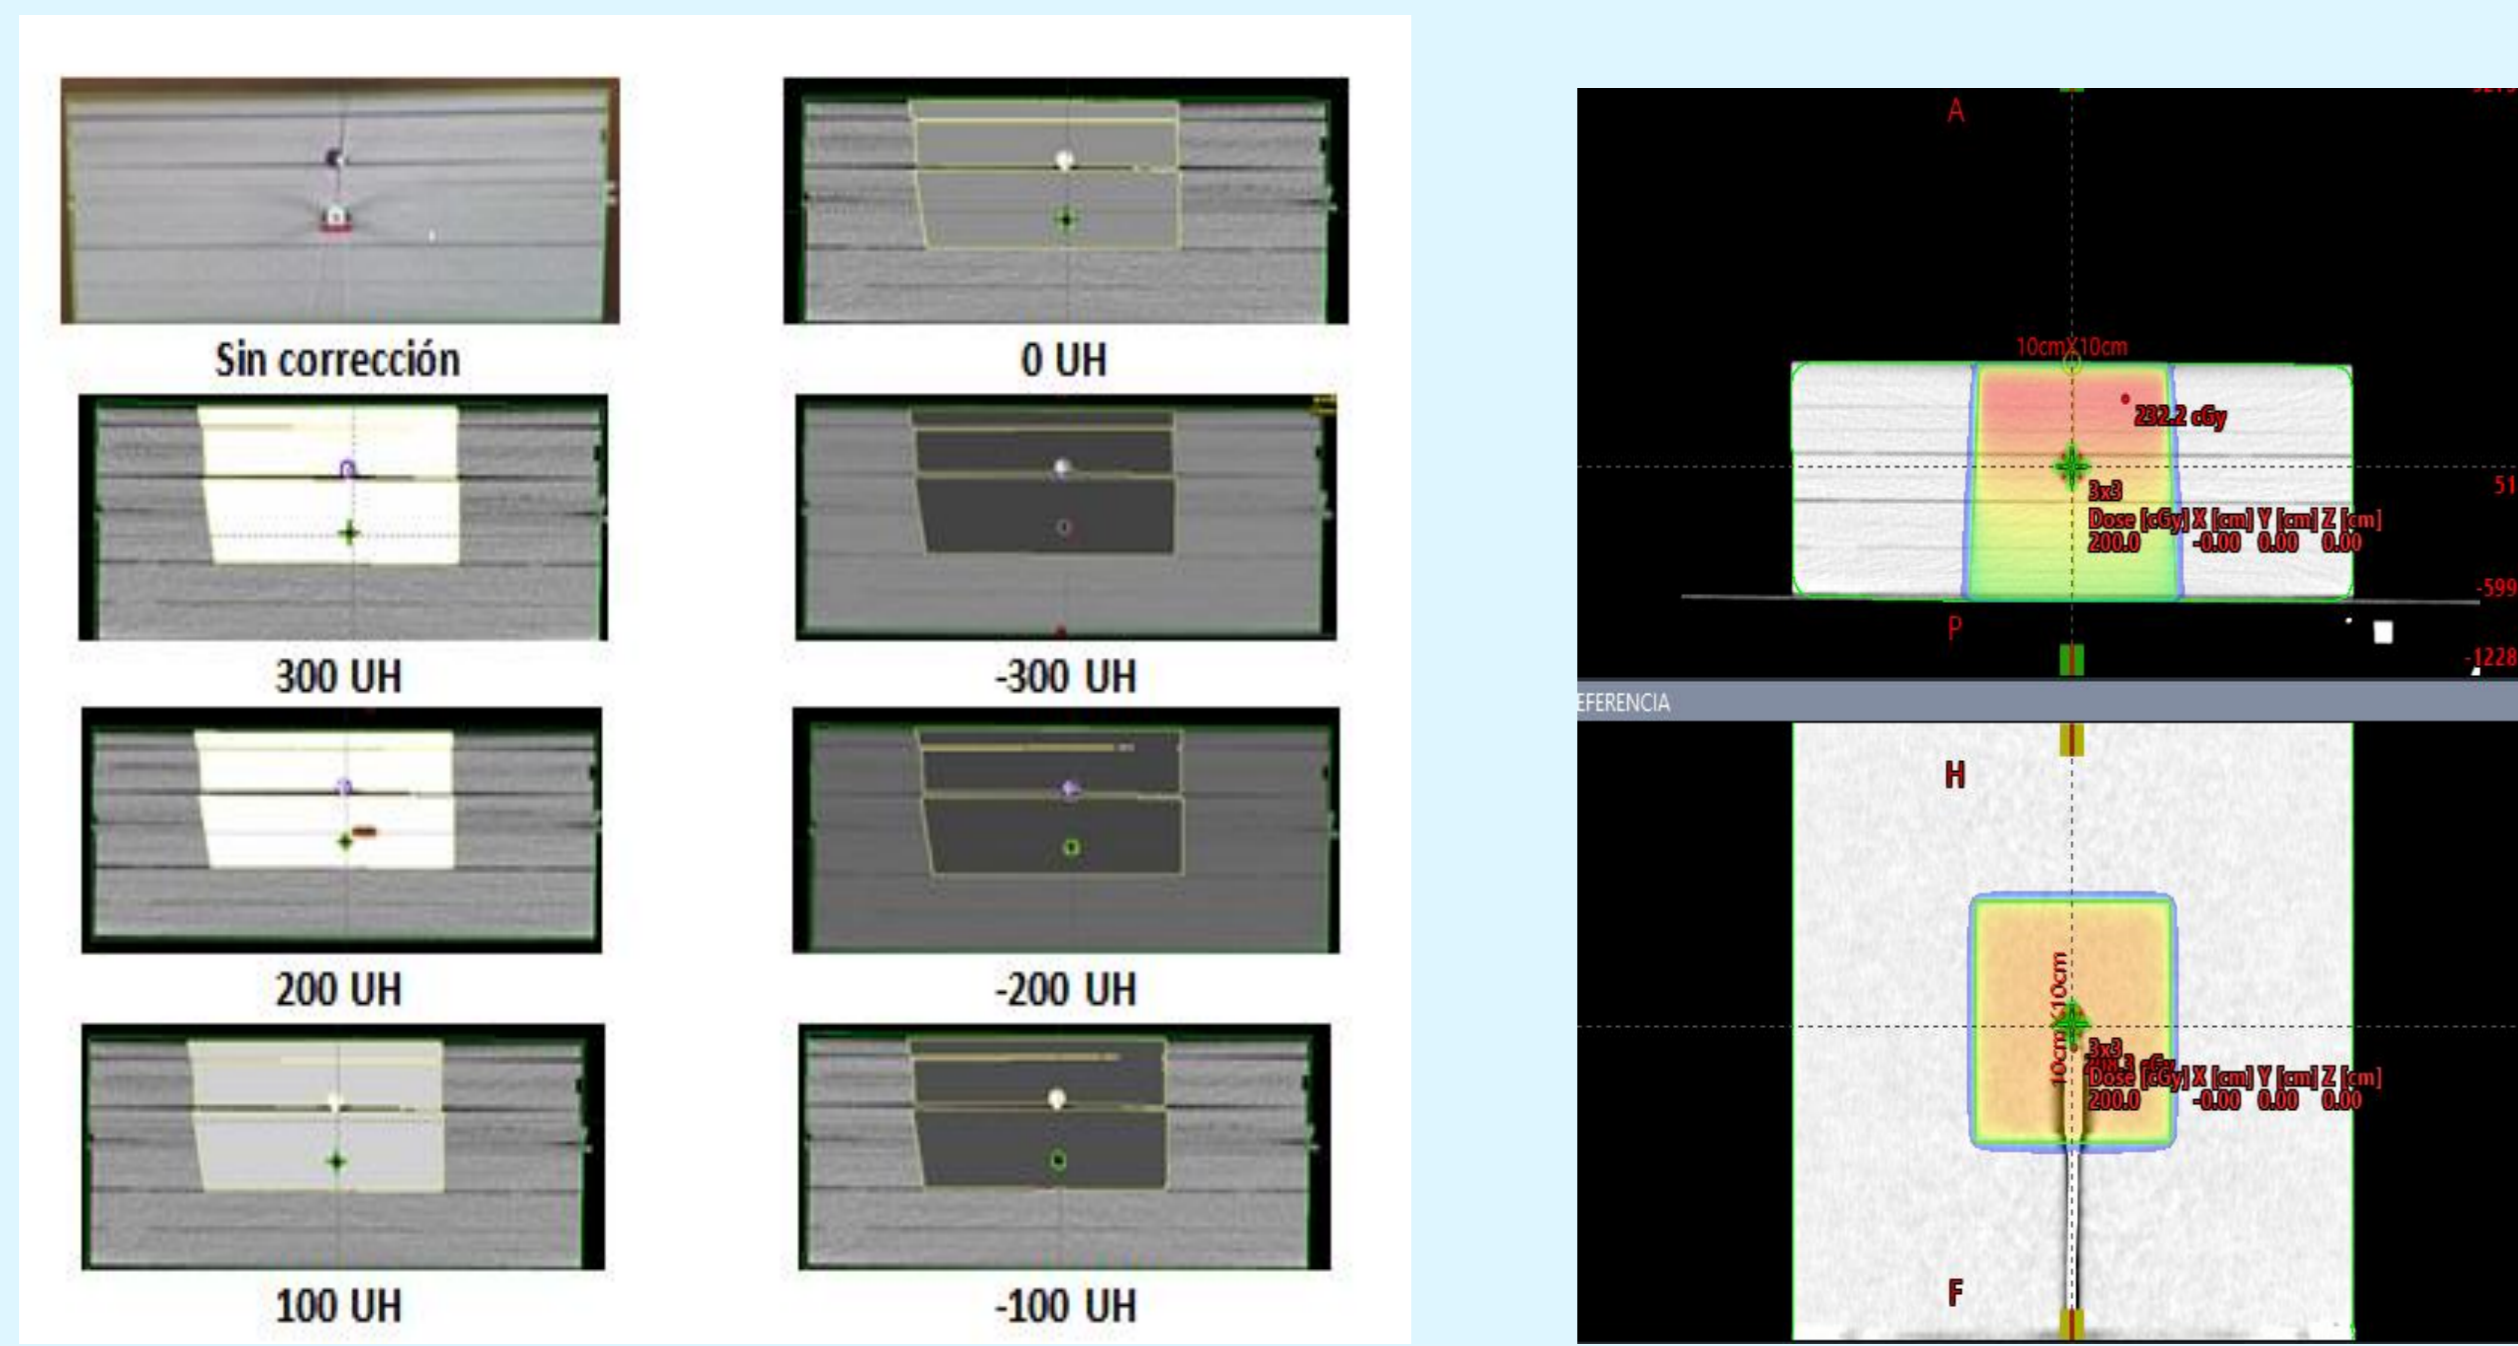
Sin corrección

0 UH

300 UH

-300 UH

200 UH

-200 UH

100 UH

-100 UH

A

10cmX10cm

232.2 cGy

3x3

Dose [cGy] X [cm] Y [cm] Z [cm]
200.0 -0.00 0.00 0.00

51

-599

P

-1228

EFERENCIA

H

10cmX10cm

3x3

Dose [cGy] X [cm] Y [cm] Z [cm]
200.0 -0.00 0.00 0.00

F